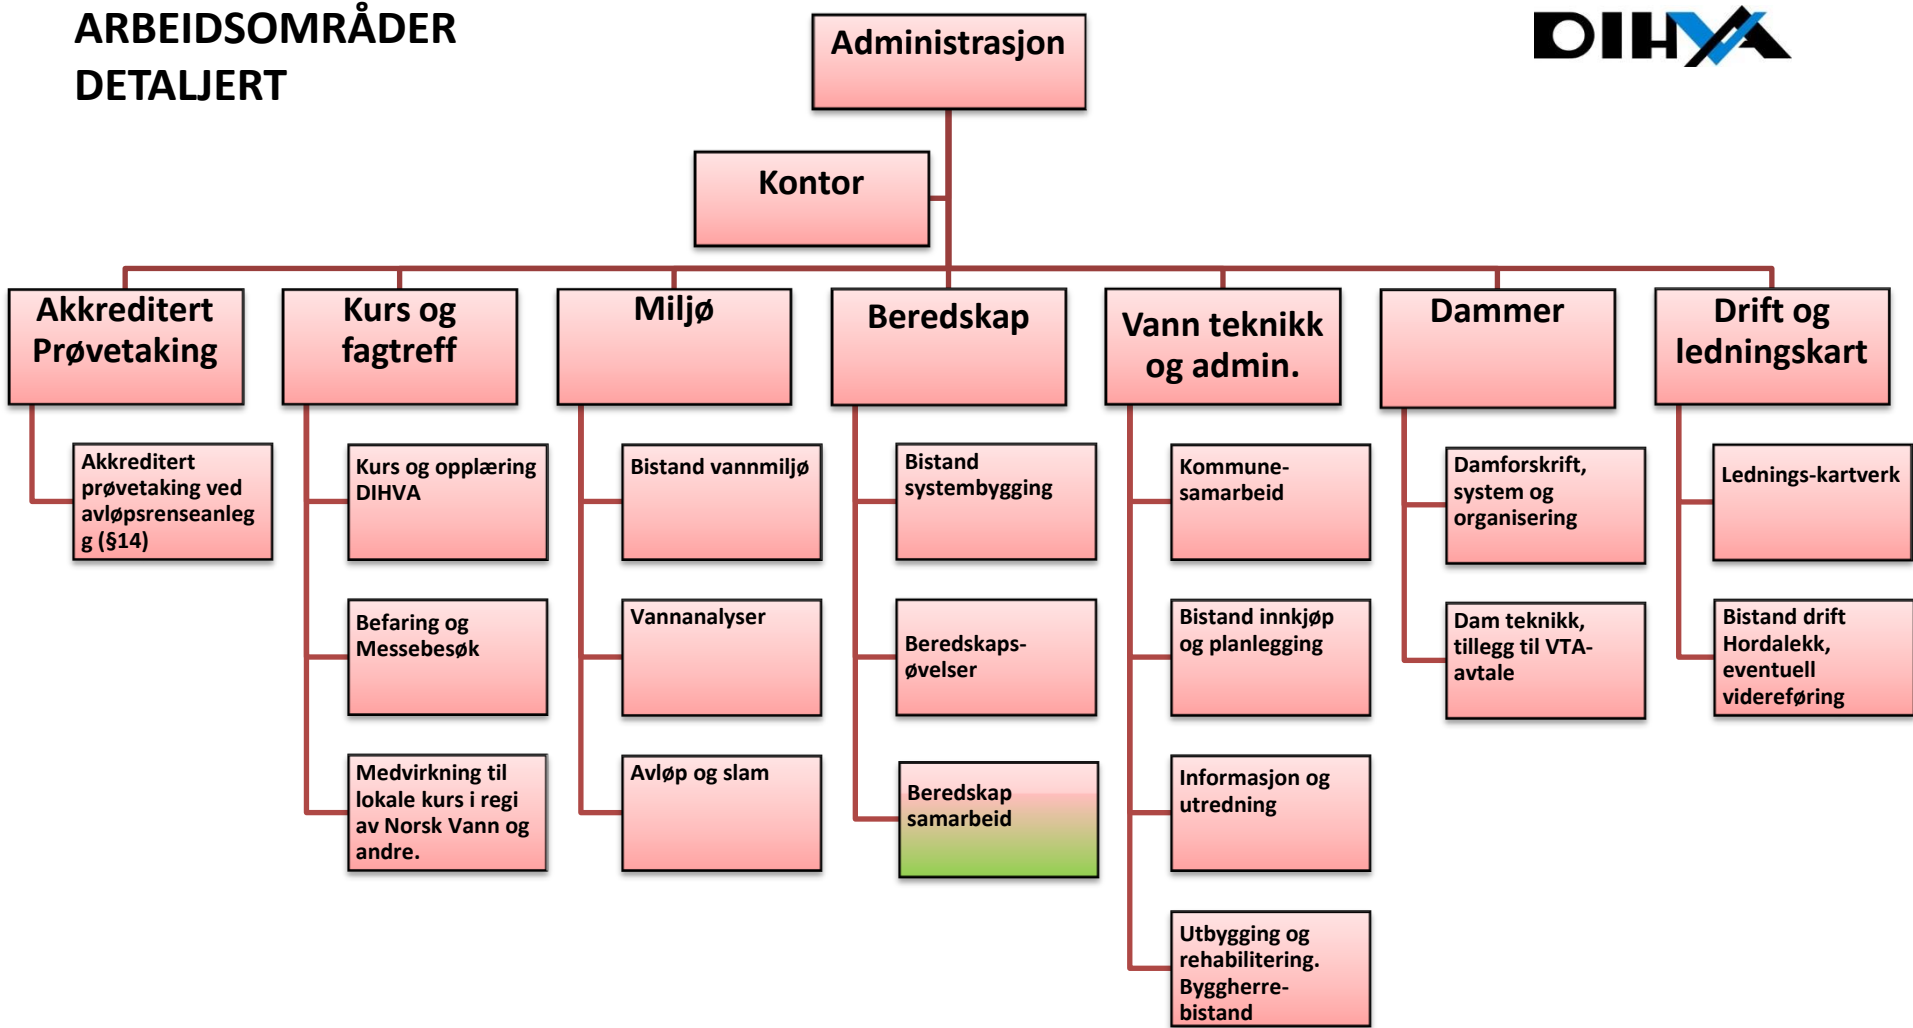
ARBEIDSOMRÅDER
DETALJERT

DIHVA

Administrasjon

Kontor

Akkreditert Prøvetaking

Akkreditert prøvetaking ved avløpsrenseanlegg (§14)

Kurs og fagtreff

Kurs og opplæring DIHVA

Befaring og Messebesøk

Medvirkning til lokale kurs i regi av Norsk Vann og andre.

Miljø

Bistand vannmiljø

Vannanalyser

Avløp og slam

Beredskap

Bistand systembygging

Beredskaps-øvelser

Beredskap samarbeid

Vann teknikk og admin.

Kommune-samarbeid

Bistand innkjøp og planlegging

Informasjon og utredning

Utbygging og rehabilitering. Byggherre-bistand

Dammer

Damforskrift, system og organisering

Dam teknikk, tillegg til VTA-avtale

Drift og ledningskart

Lednings-kartverk

Bistand drift Hordalekk, eventuell videreføring